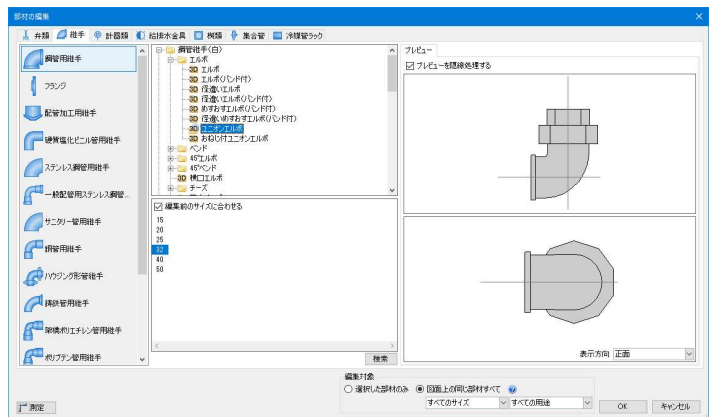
部材の編集

弁類 継手 計器類 給排水金具 桝類 集合管 冷媒管ラック

鋼管用継手
フランジ
配管加工用継手
硬質塩化ビニル管用継手
ステンレス鋼管用継手
一般配管用ステンレス鋼管...
サニタリー管用継手
銅管用継手
ハウジング形管継手
鋳鉄管用継手
架橋ポリエチレン管用継手
ポリブテン管用継手

鋼管継手(白)
エルボ
3D エルボ
3D エルボ(バンド付)
3D 径違いエルボ
3D 径違いエルボ(バンド付)
3D めすおすエルボ(バンド付)
3D 径違いめすおすエルボ(バンド付)
3D ユニオンエルボ
3D おねじ付ユニオンエルボ
ベンド
45°エルボ
45°ベンド
3D 横口エルボ
チーズ

編集前のサイズに合わせる
15
20
25
32
40
50

検索

プレビュー
プレビューを隠線処理する

表示方向 正面

編集対象
選択した部材のみ 図面上の同じ部材すべて
すべてのサイズ すべての用途

測定

OK キャンセル